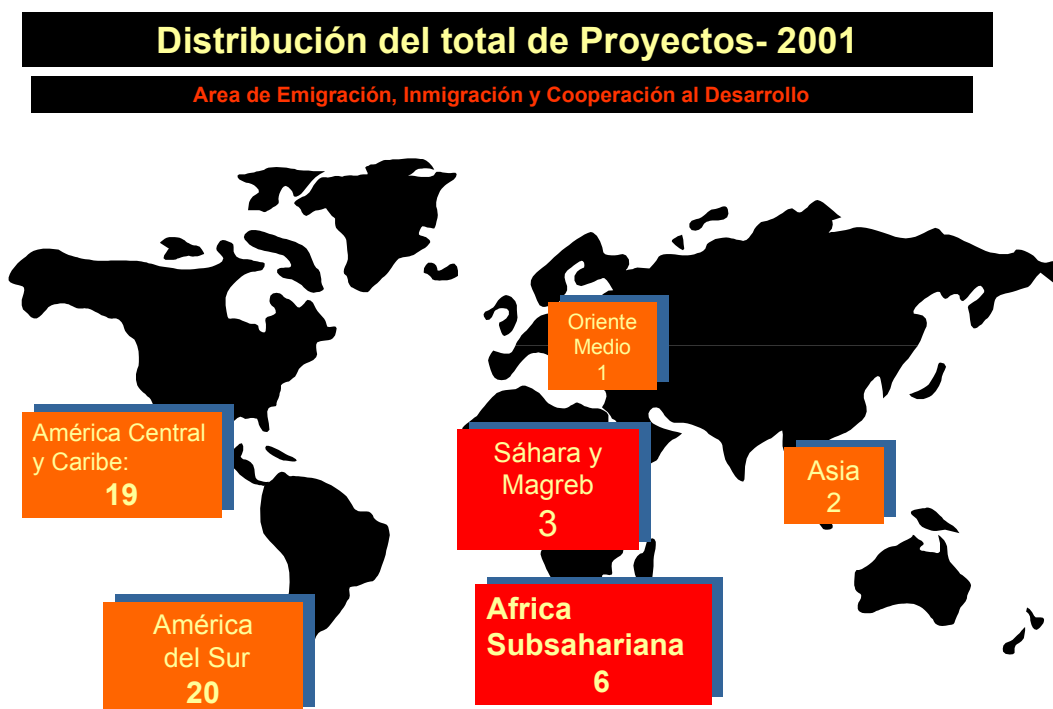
Distribución del total de Proyectos- 2001

Area de Emigración, Inmigración y Cooperación al Desarrollo

Oriente Medio 1

América Central y Caribe: 19

Sáhara y Magreb 3

Asia 2

América del Sur 20

Africa Subsahariana 6